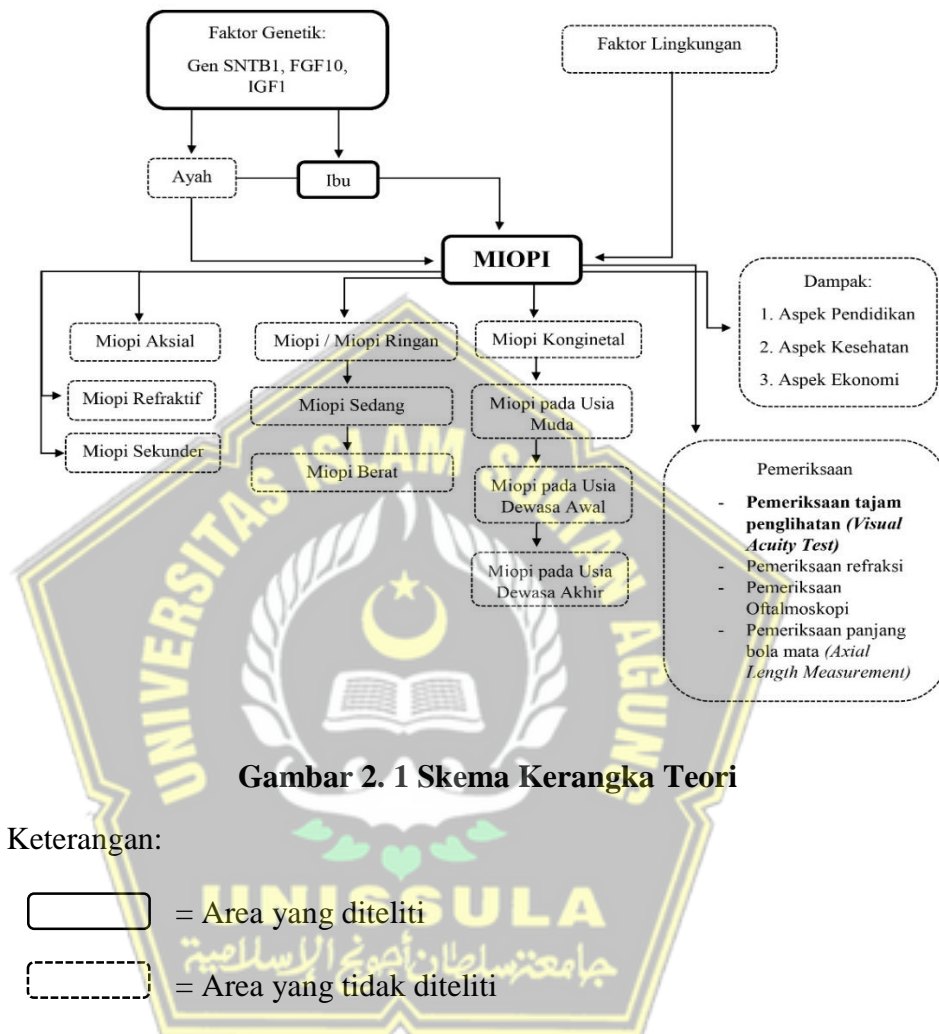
Faktor Genetik:
Gen SNTB1, FGF10, IGF1

Faktor Lingkungan

Ayah

Ibu

MIOPI

Dampak:
1. Aspek Pendidikan
2. Aspek Kesehatan
3. Aspek Ekonomi

Miopi Aksial

Miopi Refraktif

Miopi Sekunder

Miopi / Miopi Ringan

Miopi Sedang

Miopi Berat

Miopi Konginetal

Miopi pada Usia Muda

Miopi pada Usia Dewasa Awal

Miopi pada Usia Dewasa Akhir

Pemeriksaan

- **Pemeriksaan tajam penglihatan *(Visual Acuity Test)***
- Pemeriksaan refraksi
- Pemeriksaan Oftalmoskopi
- Pemeriksaan panjang bola mata *(Axial Length Measurement)*

UNIVERSITAS ISLAM SULTAN AGUNG

**Gambar 2. 1 Skema Kerangka Teori**

Keterangan:

= Area yang diteliti

= Area yang tidak diteliti

UNISSULA
جامعة سلطان أجونج الإسلامية